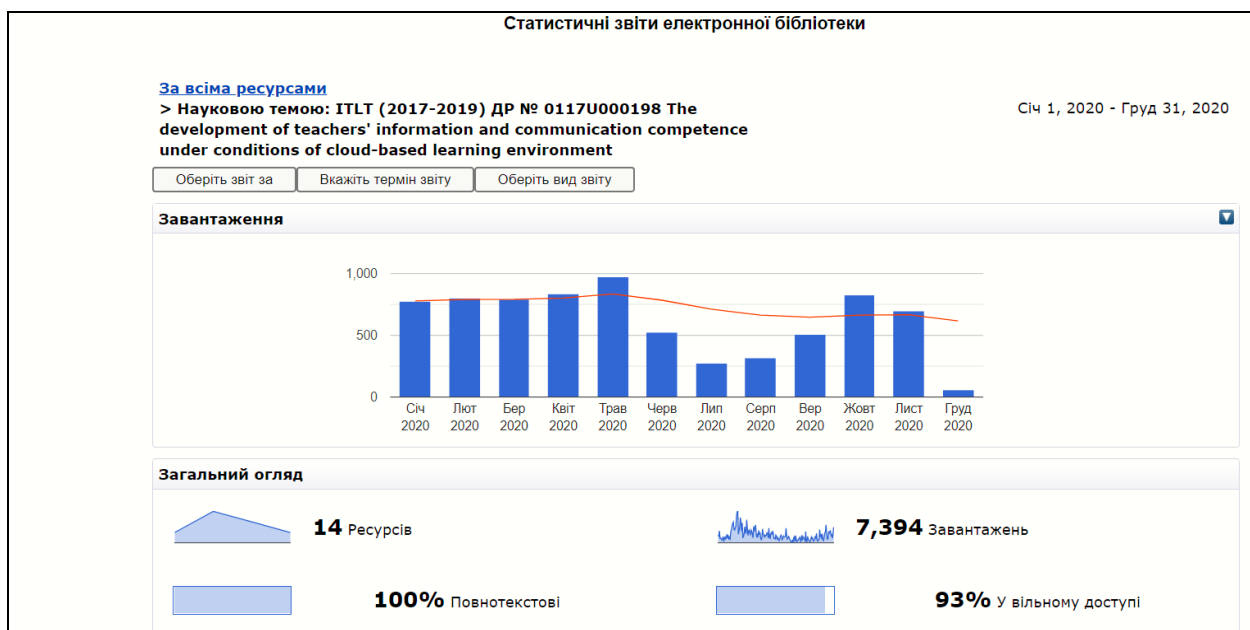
Статистичні звіти електронної бібліотеки

За всіма ресурсами
> Науковою темою: ITLT (2017-2019) ДР № 0117U000198 The development of teachers' information and communication competence under conditions of cloud-based learning environment

Січ 1, 2020 - Груд 31, 2020

Оберіть звіт за | Вкажіть термін звіту | Оберіть вид звіту

Завантаження

1,000
500
0

Січ 2020 Лют 2020 Бер 2020 Квіт 2020 Трав 2020 Черв 2020 Лип 2020 Серп 2020 Вер 2020 Жовт 2020 Лист 2020 Груд 2020

Загальний огляд

14 Ресурсів

7,394 Завантажень

100% Повнотекстові

93% У вільному доступі